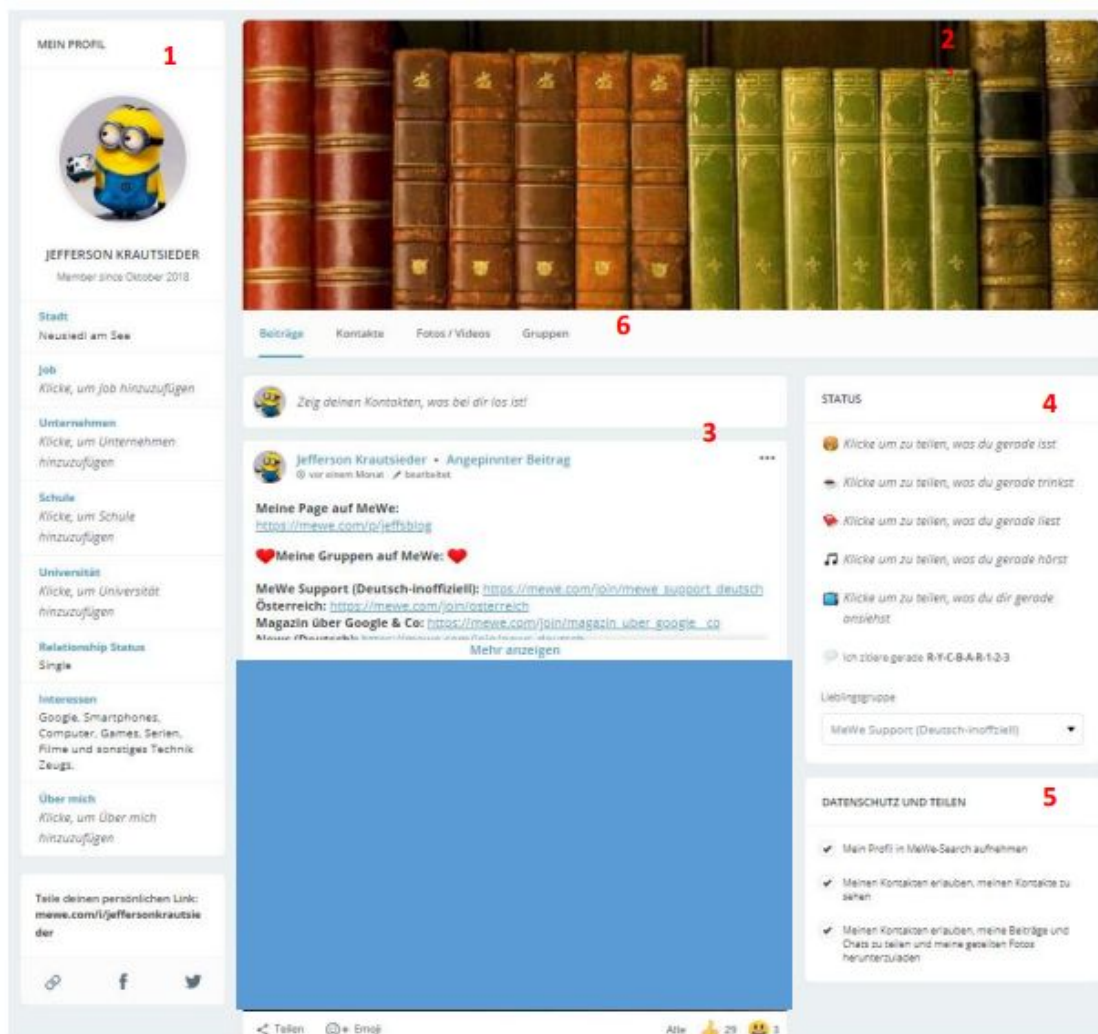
MEIN PROFIL 1

JEFFERSON KRAUTSIEDER
Member since Oktober 2018

Stadt
Neusiedl am See

Job
Klicke, um Job hinzuzufügen

Unternehmen
Klicke, um Unternehmen hinzuzufügen

Schule
Klicke, um Schule hinzuzufügen

Universität
Klicke, um Universität hinzuzufügen

Relationship Status
Single

Interessen
Google, Smartphones, Computer, Games, Serien, Filme und sonstiges Technik Zeugs.

Über mich
Klicke, um Über mich hinzuzufügen

Teile deinen persönlichen Link: mewe.com/i/jeffersonkrautsieder

2

Beiträge Kontakte Fotos / Videos Gruppen 6

Zeig deinen Kontakten, was bei dir los ist!

3

Jefferson Krautsieder • Angepinnter Beitrag
vor einem Monat bearbeitet

Meine Page auf MeWe:
https://mewe.com/p/jeffsblog

Meine Gruppen auf MeWe:

MeWe Support (Deutsch-inoffiziell): https://mewe.com/join/mewe_support_deutsch
Österreich: https://mewe.com/join/osterreich
Magazin über Google & Co: https://mewe.com/join/magazin_uber_google__co
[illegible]

Mehr anzeigen

Teilen Emoji Alle 29 3

STATUS 4

Klicke um zu teilen, was du gerade isst
Klicke um zu teilen, was du gerade trinkst
Klicke um zu teilen, was du gerade liest
Klicke um zu teilen, was du gerade hörst
Klicke um zu teilen, was du dir gerade ansiehst
Ich zitiere gerade R-Y-C-B-A-R-1-2-3

Lieblingsgruppe
MeWe Support (Deutsch-inoffiziell)

DATENSCHUTZ UND TEILEN 5

Mein Profil in MeWe-Search aufnehmen
Meinen Kontakten erlauben, meinen Kontakte zu sehen
Meinen Kontakten erlauben, meine Beiträge und Chats zu teilen und meine geteilten Fotos herunterzuladen